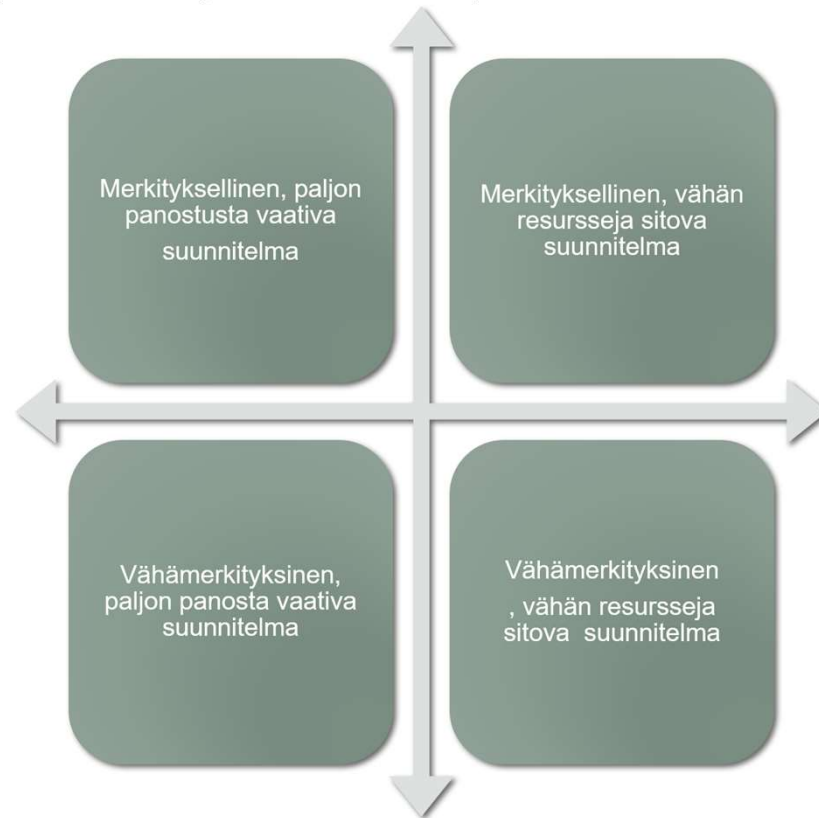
Merkityksellinen, paljon panostusta vaativa suunnitelma

Merkityksellinen, vähän resursseja sitova suunnitelma

Vähämerkityksinen, paljon panosta vaativa suunnitelma

Vähämerkityksinen , vähän resursseja sitova suunnitelma